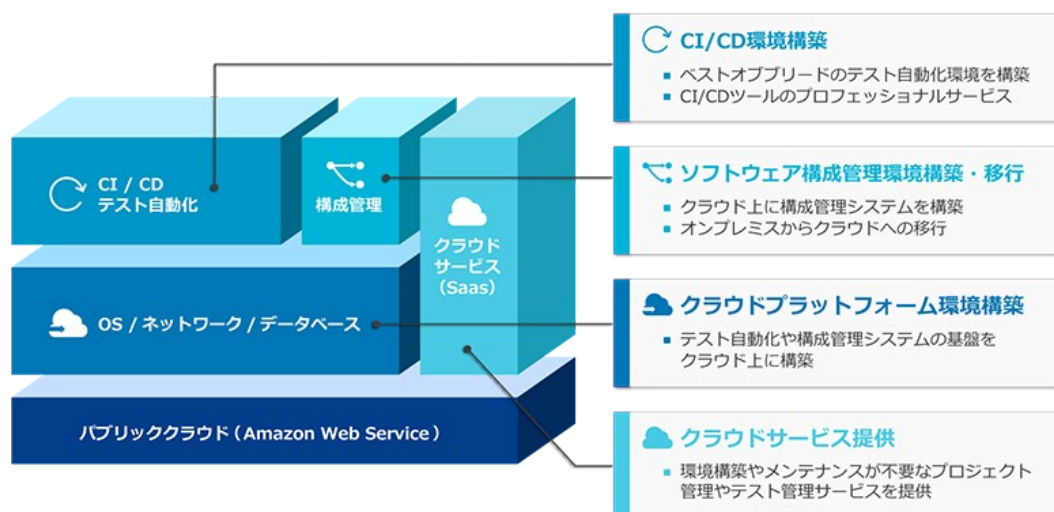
CI / CD
テスト自動化

構成管理

クラウド
サービス
(Saas)

OS / ネットワーク / データベース

パブリッククラウド(Amazon Web Service)

CI/CD環境構築
■ ベストオブブリードのテスト自動化環境を構築
■ CI/CDツールのプロフェッショナルサービス

ソフトウェア構成管理環境構築・移行
■ クラウド上に構成管理システムを構築
■ オンプレミスからクラウドへの移行

クラウドプラットフォーム環境構築
■ テスト自動化や構成管理システムの基盤をクラウド上に構築

クラウドサービス提供
■ 環境構築やメンテナンスが不要なプロジェクト管理やテスト管理サービスを提供